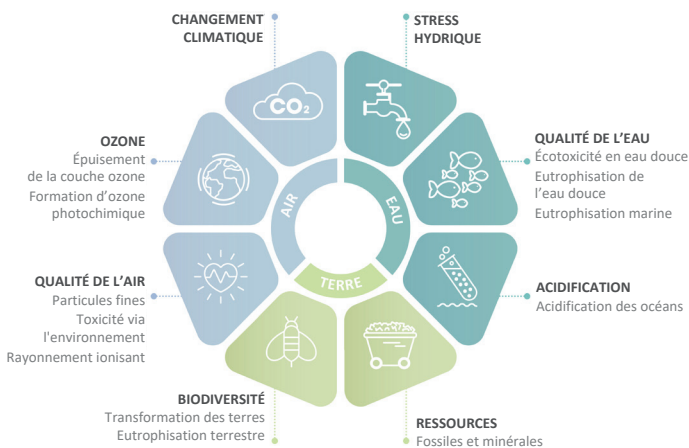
CHANGEMENT CLIMATIQUE

STRESS HYDRIQUE

OZONE
Épuisement de la couche ozone
Formation d'ozone photochimique

QUALITÉ DE L'EAU
Écotoxicité en eau douce
Eutrophisation de l'eau douce
Eutrophisation marine

CO₂

AIR

EAU

TERRE

QUALITÉ DE L'AIR
Particules fines
Toxicité via l'environnement
Rayonnement ionisant

ACIDIFICATION
Acidification des océans

BIODIVERSITÉ
Transformation des terres
Eutrophisation terrestre

RESSOURCES
Fossiles et minérales